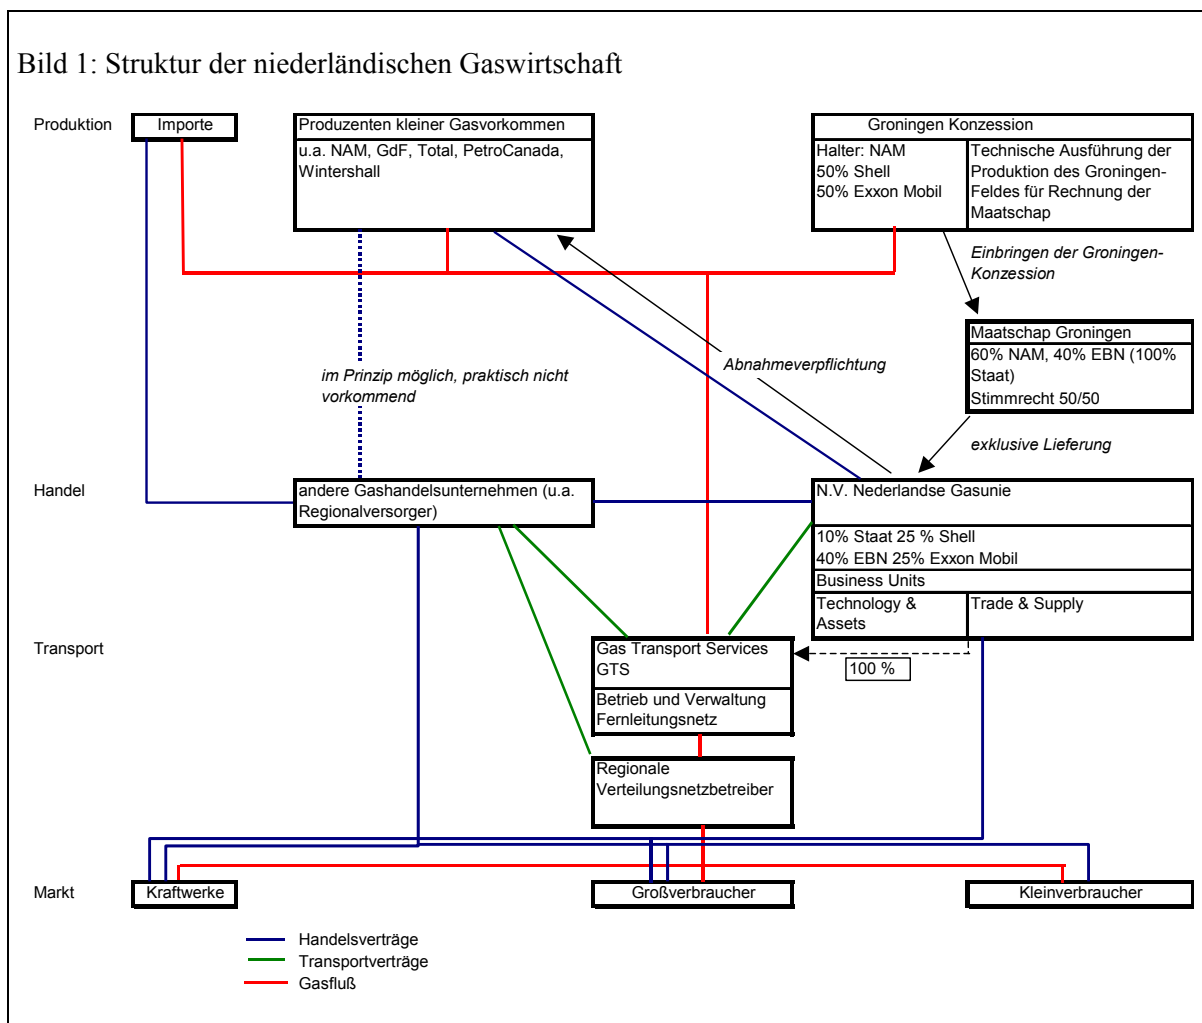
Bild 1: Struktur der niederländischen Gaswirtschaft

Produktion

Importe

Produzenten kleiner Gasvorkommen

u.a. NAM, GdF, Total, PetroCanada, Wintershall

Groningen Konzession

Halter: NAM
50% Shell
50% Exxon Mobil

Technische Ausführung der Produktion des Groningen-Feldes für Rechnung der Maatschap

Einbringen der Groningen-Konzession

Maatschap Groningen

60% NAM, 40% EBN (100% Staat)

Stimmrecht 50/50

Abnahmeverpflichtung

im Prinzip möglich, praktisch nicht vorkommend

exklusive Lieferung

Handel

andere Gashandelsunternehmen (u.a. Regionalversorger)

N.V. Nederlandse Gasunie

10% Staat 25 % Shell
40% EBN 25% Exxon Mobil

Business Units

Technology & Assets

Trade & Supply

Transport

Gas Transport Services GTS

Betrieb und Verwaltung Fernleitungsnetz

100 %

Regionale Verteilungsnetzbetreiber

Markt

Kraftwerke

Großverbraucher

Kleinverbraucher

Handelsverträge
Transportverträge
Gasfluß